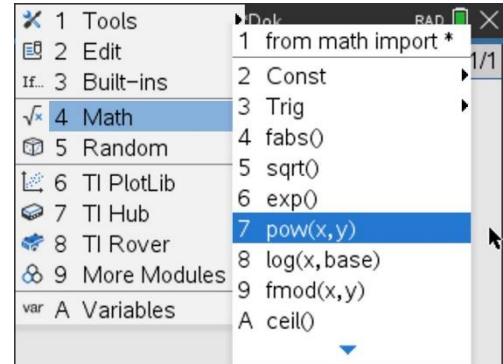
1 Tools
2 Edit
If... 3 Built-ins
4 Math
5 Random
6 TI PlotLib
7 TI Hub
8 TI Rover
9 More Modules
var A Variables

Dok RAD
1/1

1 from math import *
2 Const
3 Trig
4 fabs()
5 sqrt()
6 exp()
7 pow(x,y)
8 log(x,base)
9 fmod(x,y)
A ceil()